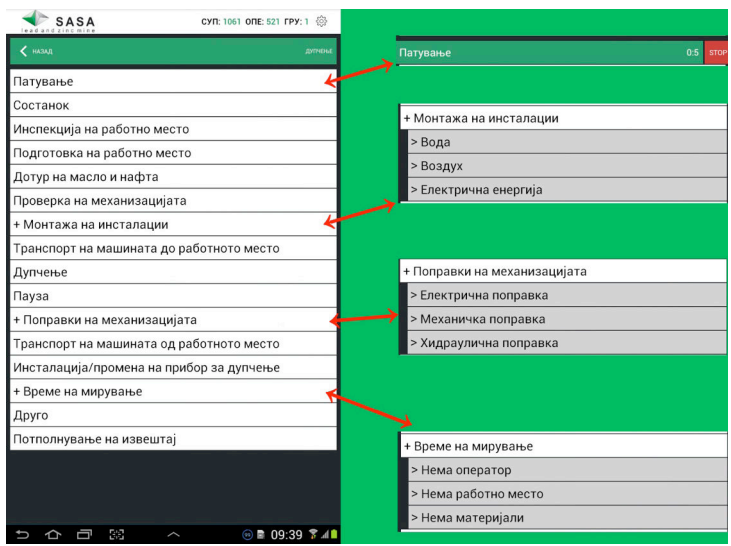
SASA
lead and zinc mine
СУП: 1061 ОПЕ: 521 ГРУ: 1

НАЗАД
ДУПЧЕЊЕ

Патување
Состанок
Инспекција на работно место
Подготовка на работно место
Дотур на масло и нафта
Проверка на механизацијата
+ Монтажа на инсталации
Транспорт на машината до работното место
Дупчење
Пауза
+ Поправки на механизацијата
Транспорт на машината од работното место
Инсталација/промена на прибор за дупчење
+ Време на мирување
Друго
Потполнување на извештај

09:39

Патување
0:5
STOP

+ Монтажа на инсталации
> Вода
> Воздух
> Електрична енергија

+ Поправки на механизацијата
> Електрична поправка
> Механичка поправка
> Хидраулична поправка

+ Време на мирување
> Нема оператор
> Нема работно место
> Нема материјали